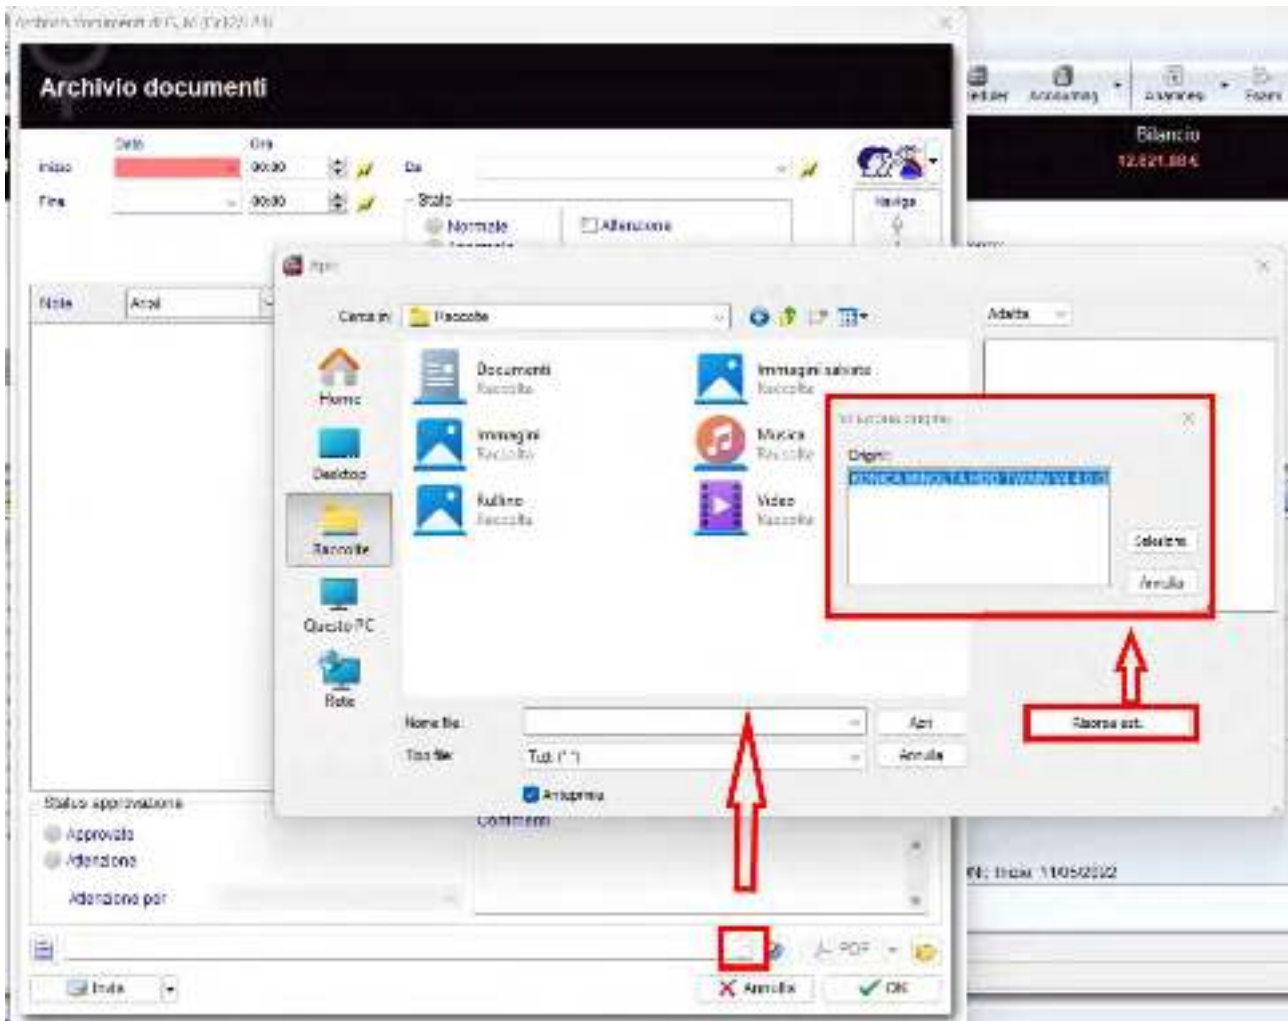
Archivio documenti di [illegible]

Archivio documenti

Data
Ora
Inizio
00:00
Fine
00:00
Da
Stato
Normale
Attenzione
Naviga

Bilancio
12.821,88 €

Apri

Note
Arial

Cerca in: Raccolte
Adatta

Home
Desktop
Raccolte
Questo PC
Rete

Documenti
Raccolta
Immagini salvate
Raccolta
Immagini
Raccolta
Musica
Raccolta
Rullino
Raccolta
Video
Raccolta

Seleziona origine
Origini:
KONICA MINOLTA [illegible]
Seleziona
Annulla

Nome file:
Apri
Tipo file:
Tutti (*.*)
Annulla
Anteprima

Risorse est.

Stato approvazione
Approvato
Attenzione
Attenzione per
Commenti

Inizio: 11/05/2022

Invia
PDF
Annulla
OK